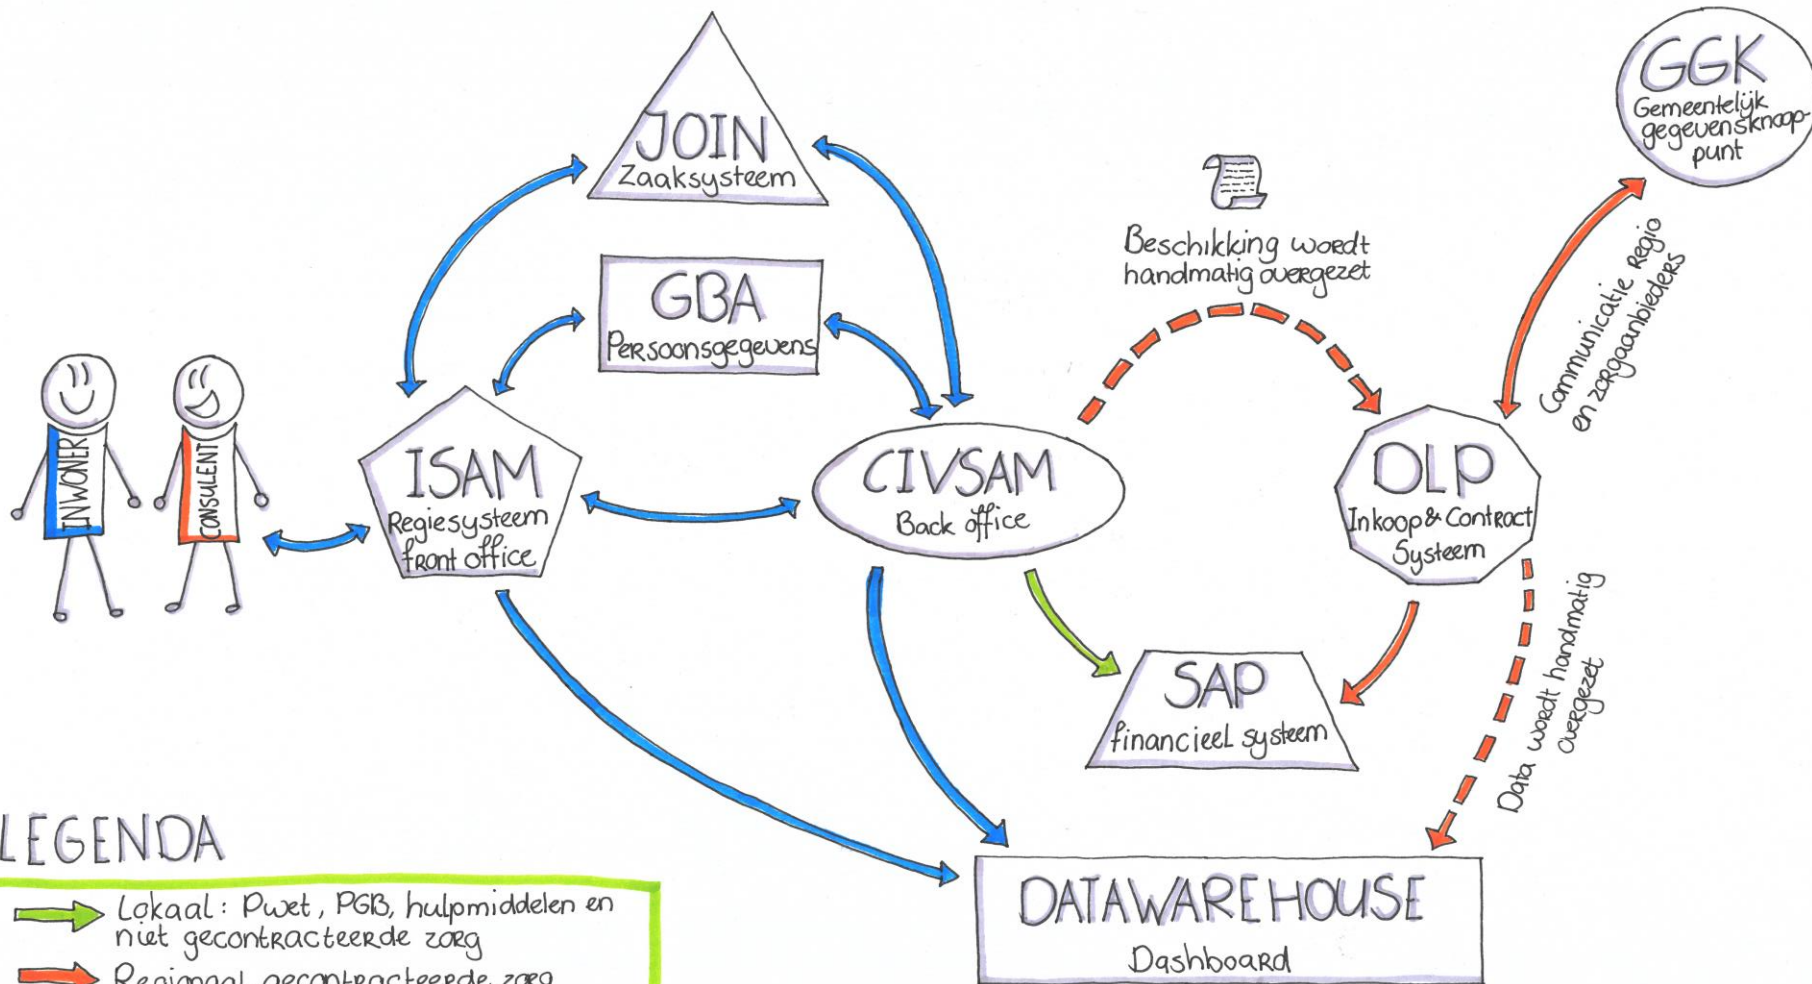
JOIN
Zaaksysteem

GBA
Persoonsgegevens

GGK
Gemeentelijk gegevensknooppunt

Beschikking wordt handmatig overgezet

Communicatie regio en zorgaanbieders

INWONER

CONSULENT

ISAM
Regiesysteem front office

CIVSAM
Back office

OLP
Inkoop & Contract Systeem

Data wordt handmatig overgezet

SAP
financieel systeem

DATAWAREHOUSE
Dashboard

LEGENDA
Lokaal: Pwet, PGB, hulpmiddelen en niet gecontracteerde zorg
Regionaal gecontracteerde zorg